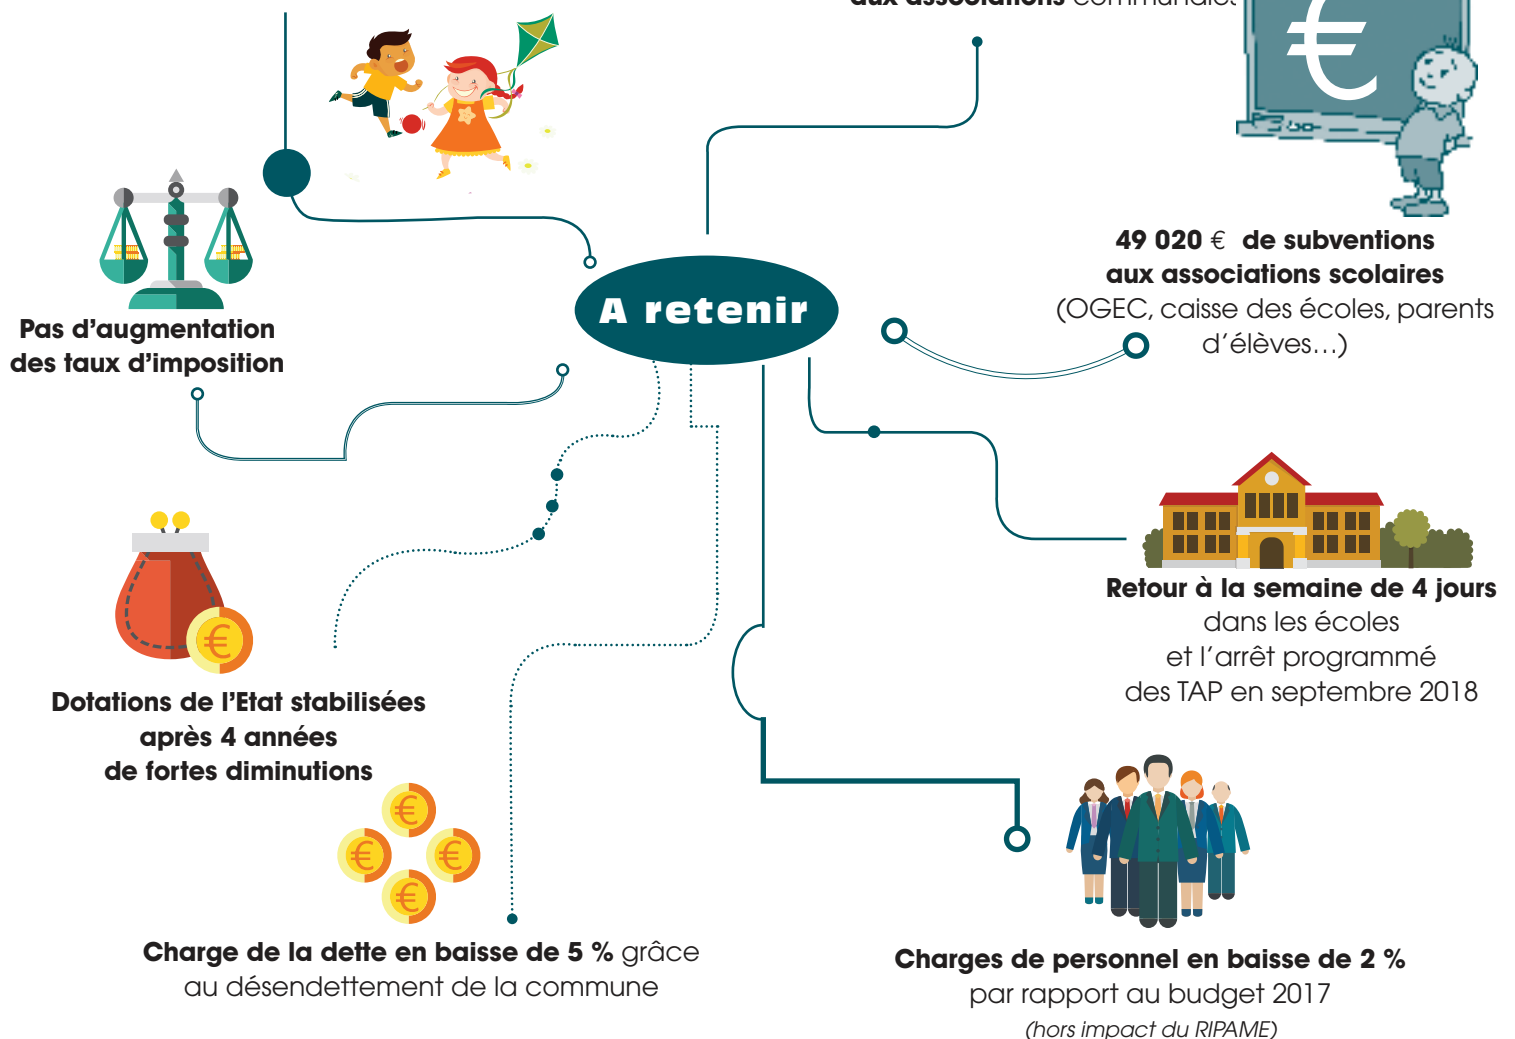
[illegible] aux associations communales

A retenir

Pas d'augmentation des taux d'imposition

49 020 € de subventions aux associations scolaires (OGEC, caisse des écoles, parents d'élèves…)

Retour à la semaine de 4 jours dans les écoles et l'arrêt programmé des TAP en septembre 2018

Dotations de l'Etat stabilisées après 4 années de fortes diminutions

Charge de la dette en baisse de 5 % grâce au désendettement de la commune

Charges de personnel en baisse de 2 % par rapport au budget 2017 (hors impact du RIPAME)